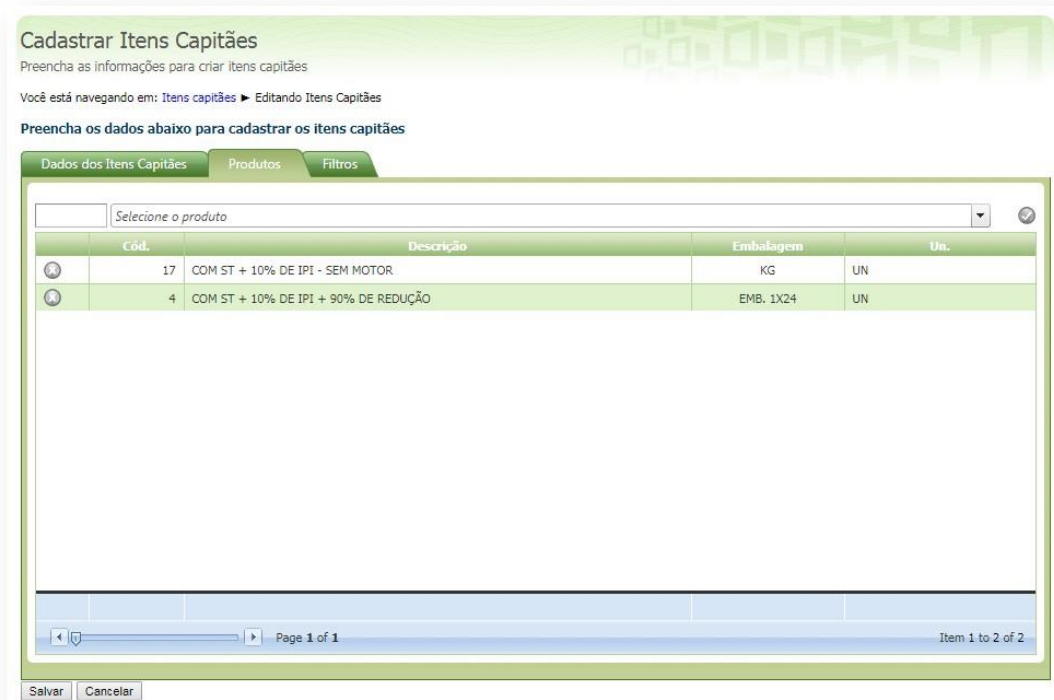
Cadastrar Itens Capitães
Preencha as informações para criar itens capitães

Você está navegando em: Itens capitães ► Editando Itens Capitães

Preencha os dados abaixo para cadastrar os itens capitães

Dados dos Itens Capitães | Produtos | Filtros

Selecione o produto

| | Cód. | Descrição | Embalagem | Un. |
|---|---|---|---|---|
| | 17 | COM ST + 10% DE IPI - SEM MOTOR | KG | UN |
| | 4 | COM ST + 10% DE IPI + 90% DE REDUÇÃO | EMB. 1X24 | UN |

Page 1 of 1

Item 1 to 2 of 2

Salvar | Cancelar